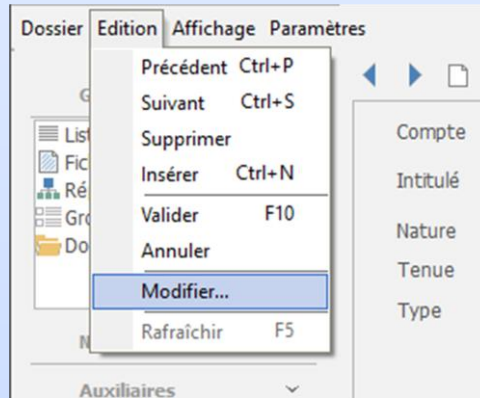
Dossier Edition Affichage Paramètres

Précédent Ctrl+P
Suivant Ctrl+S
Supprimer
Insérer Ctrl+N
Valider F10
Annuler
Modifier...
Rafraîchir F5

G
List
Fic
Ré
Gro
Do
N
Auxiliaires

Compte
Intitulé
Nature
Tenue
Type